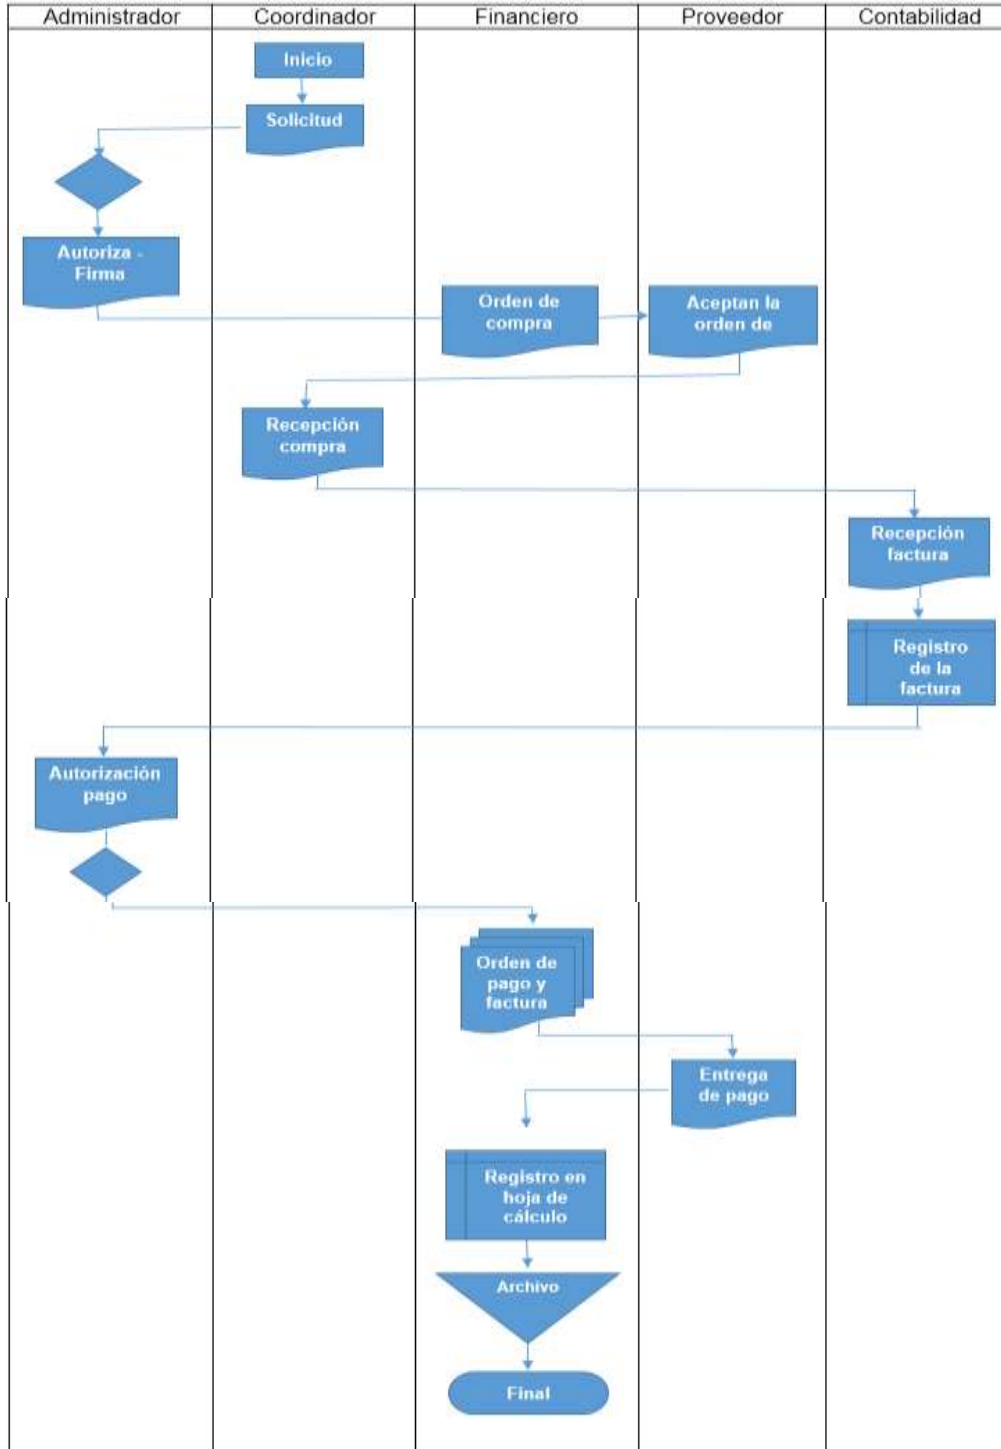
| Administrador | Coordinador | Financiero | Proveedor | Contabilidad |
|---|---|---|---|---|

Inicio

Solicitud

Autoriza - Firma

Orden de compra

Aceptan la orden de

Recepción compra

Recepción factura

Registro de la factura

Autorización pago

Orden de pago y factura

Entrega de pago

Registro en hoja de cálculo

Archivo

Final